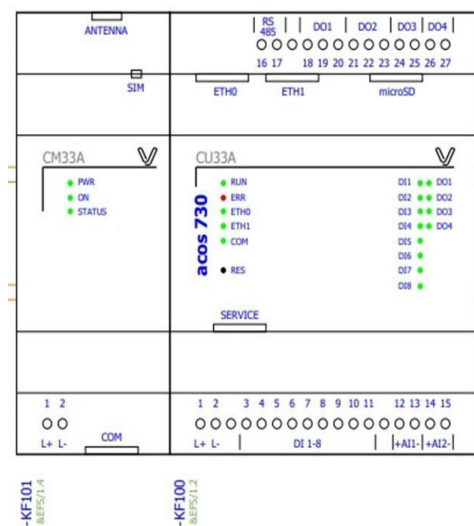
ANTENNA

SIM

CM33A

PWR
ON
STATUS

1 2
L+ L-
COM

-KF101
&EPS/1.4

RS 485 DO1 DO2 DO3 DO4
16 17 18 19 20 21 22 23 24 25 26 27

ETH0 ETH1 microSD

CU33A

acos 730

RUN
ERR
ETH0
ETH1
COM

RES

DI1 DO1
DI2 DO2
DI3 DO3
DI4 DO4
DI5
DI6
DI7
DI8

SERVICE

1 2 3 4 5 6 7 8 9 10 11 12 13 14 15
L+ L- DI 1-8 +AI1- +AI2-

-KF100
&EPS/1.2